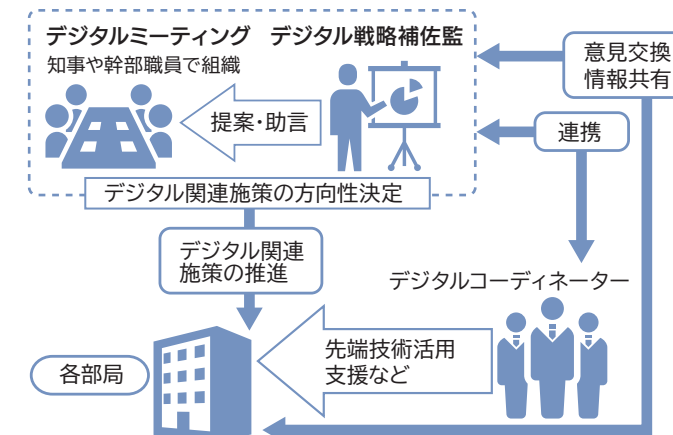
デジタルミーティング　デジタル戦略補佐監
知事や幹部職員で組織

提案・助言

意見交換
情報共有

連携

デジタル関連施策の方向性決定

デジタル関連
施策の推進

デジタルコーディネーター

先端技術活用
支援など

各部局